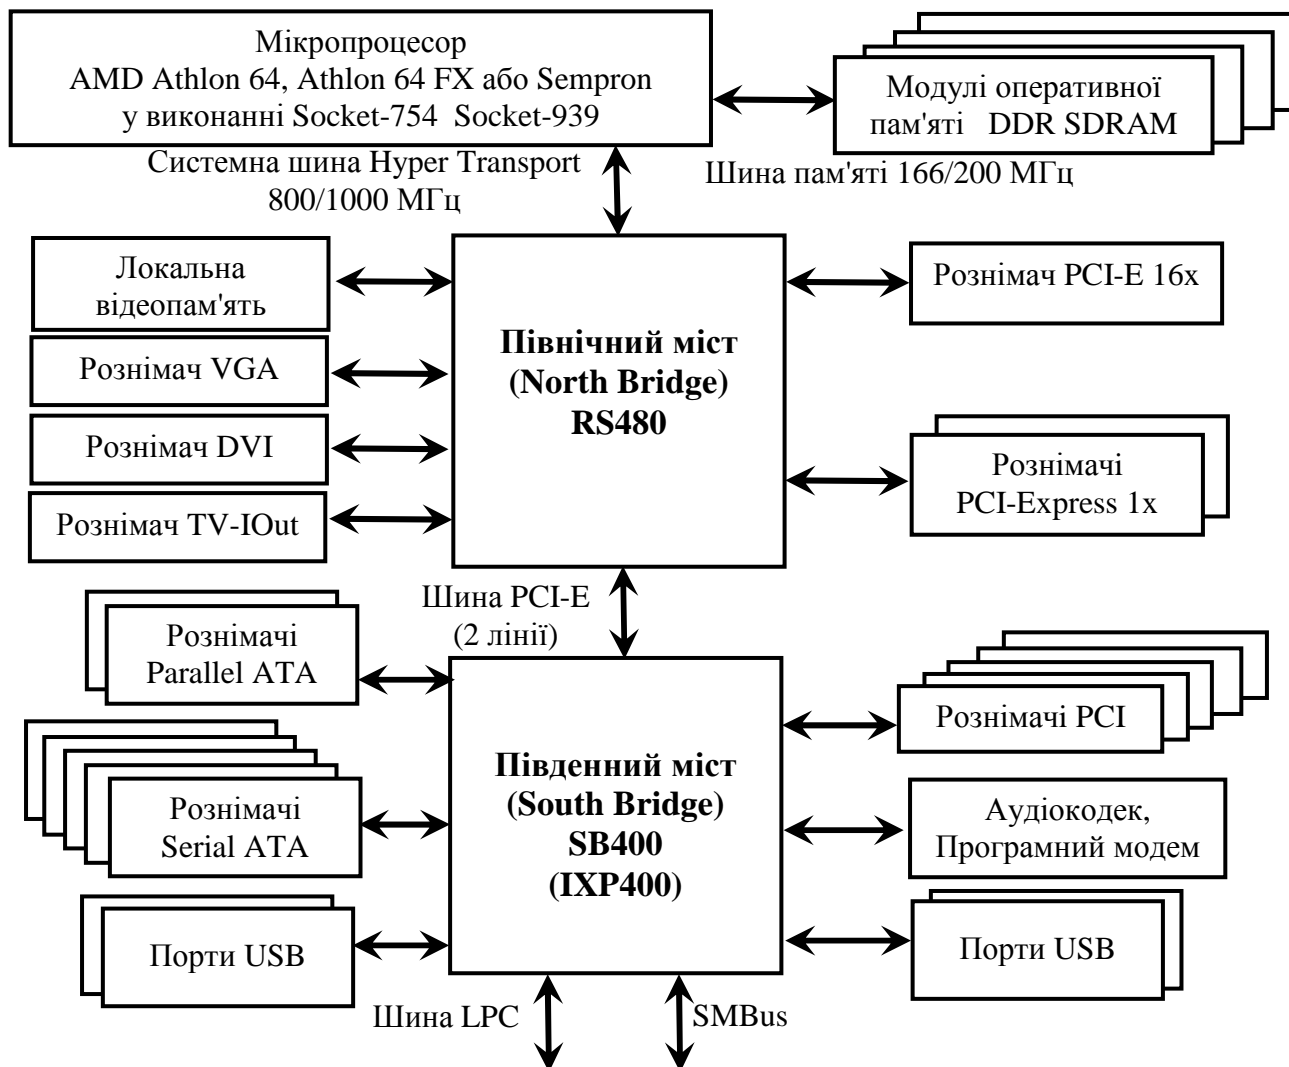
Мікропроцесор
AMD Athlon 64, Athlon 64 FX або Sempron
у виконанні Socket-754 Socket-939

Модулі оперативної пам'яті DDR SDRAM

Системна шина Hyper Transport
800/1000 МГц

Шина пам'яті 166/200 МГц

Локальна відеопам'ять

Рознімач VGA

Рознімач DVI

Рознімач TV-IOut

Північний міст
(North Bridge)
RS480

Рознімач PCI-E 16x

Рознімачі
PCI-Express 1x

Шина PCI-E
(2 лінії)

Рознімачі
Parallel ATA

Рознімачі
Serial ATA

Порти USB

Південний міст
(South Bridge)
SB400
(IXP400)

Рознімачі PCI

Аудіокодек,
Програмний модем

Порти USB

Шина LPC

SMBus